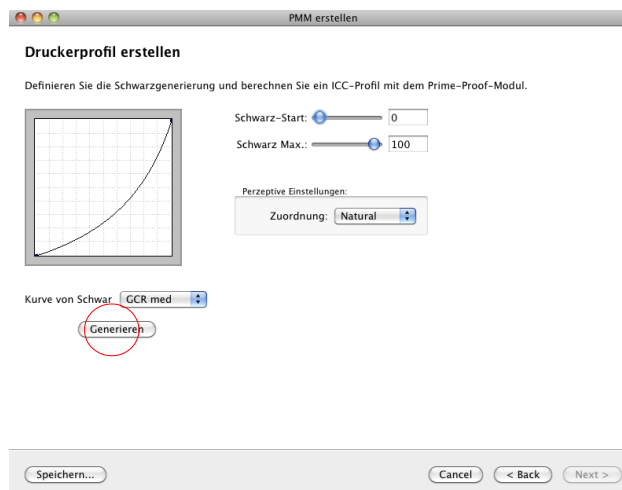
PMM erstellen

Druckerprofil erstellen

Definieren Sie die Schwarzgenerierung und berechnen Sie ein ICC-Profil mit dem Prime-Proof-Modul.

Schwarz-Start: 0

Schwarz Max.: 100

Perzeptive Einstellungen:

Zuordnung: Natural

Kurve von Schwar GCR med

Generieren

Speichern...

Cancel

< Back

Next >